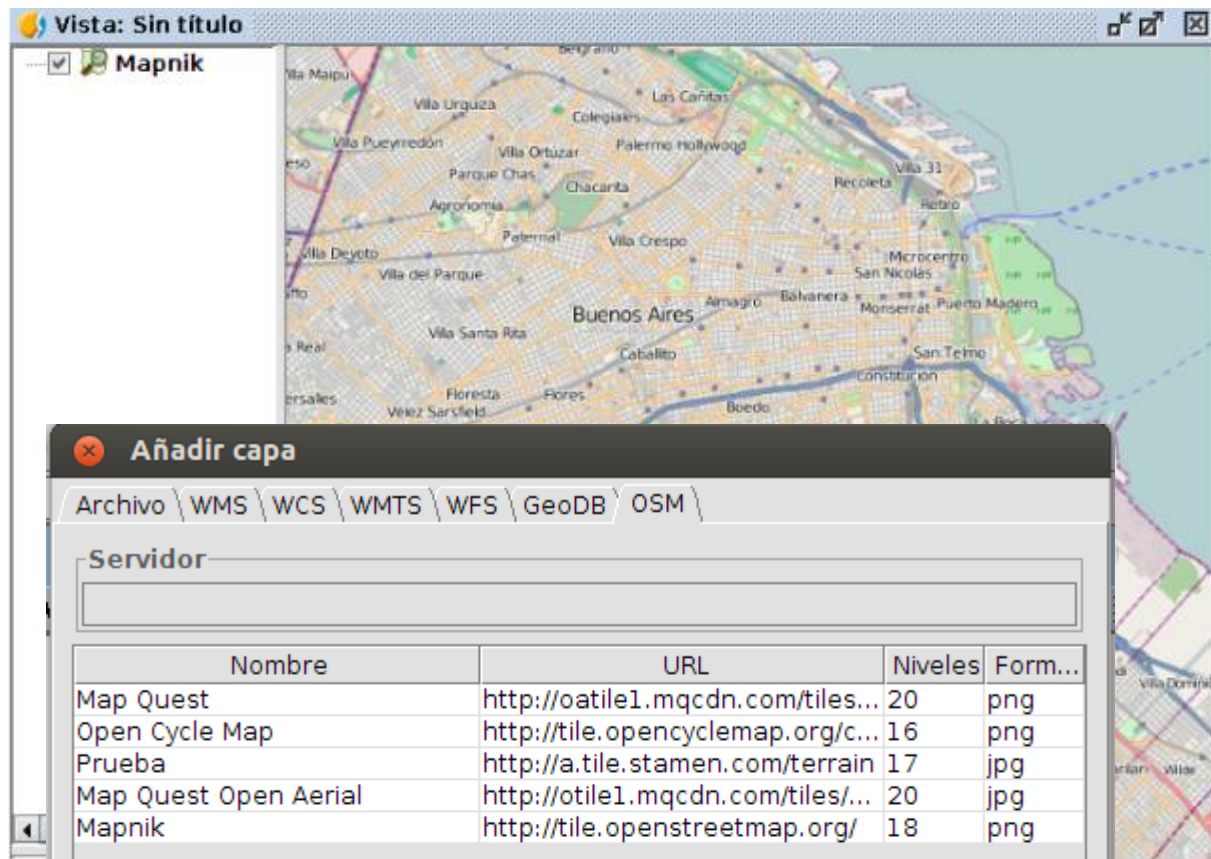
Vista: Sin título

Mapnik

Belgrano
Villa Maipu
Villa Urquiza
Las Cañitas
Colegiales
Villa Pueyrredón
Villa Ortuzar
Palermo Hollywood
Parque Chas
Chacarita
Recoleta
Villa 31
Agronomía
Retiro
Paternal
Villa Crespo
Villa Devoto
Villa del Parque
Microcentro
San Nicolás
Almagro
Balvanera
Montserrat
Puerto Madero
Buenos Aires
Villa Santa Rita
Caballito
San Telmo
Real
Constitución
Floresta
Flores
Vélez Sarsfield
Boedo
Villa Dominico

Añadir capa

Archivo | WMS | WCS | WMTS | WFS | GeoDB | OSM

Servidor

| Nombre | URL | Niveles | Form... |
|---|---|---|---|
| Map Quest | http://oatile1.mqcdn.com/tiles... | 20 | png |
| Open Cycle Map | http://tile.opencyclemap.org/c... | 16 | png |
| Prueba | http://a.tile.stamen.com/terrain | 17 | jpg |
| Map Quest Open Aerial | http://otile1.mqcdn.com/tiles/... | 20 | jpg |
| Mapnik | http://tile.openstreetmap.org/ | 18 | png |